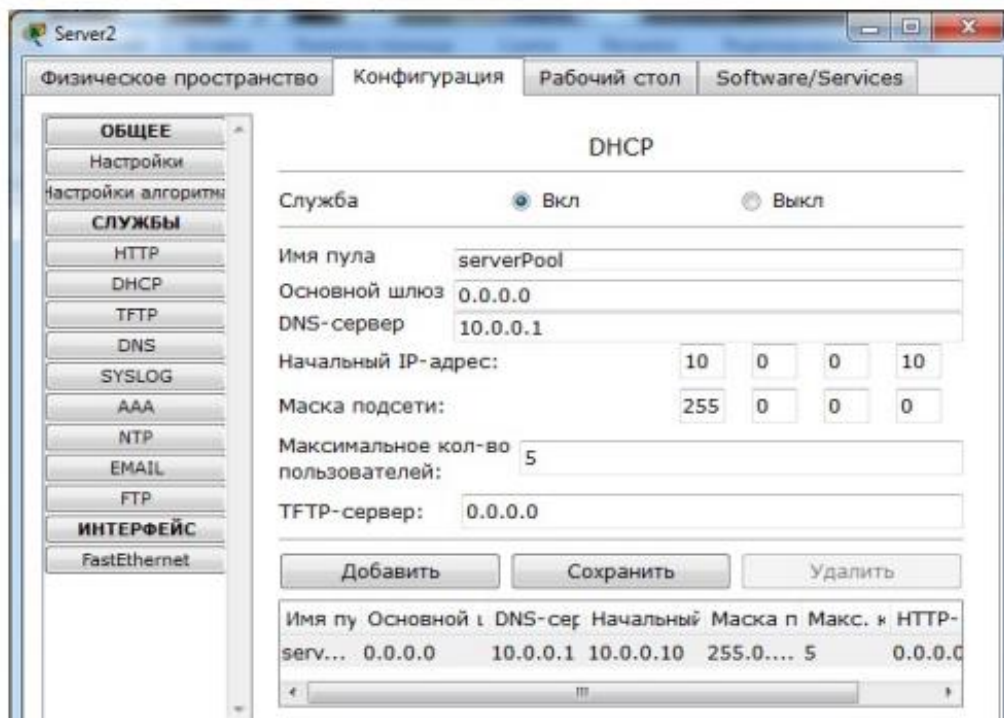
Server2

Физическое пространство | Конфигурация | Рабочий стол | Software/Services

ОБЩЕЕ
Настройки
Настройки алгоритма
СЛУЖБЫ
HTTP
DHCP
TFTP
DNS
SYSLOG
AAA
NTP
EMAIL
FTP
ИНТЕРФЕЙС
FastEthernet

DHCP

Служба Вкл Выкл

Имя пула serverPool
Основной шлюз 0.0.0.0
DNS-сервер 10.0.0.1
Начальный IP-адрес: 10 0 0 10
Маска подсети: 255 0 0 0
Максимальное кол-во пользователей: 5
TFTP-сервер: 0.0.0.0

Добавить Сохранить Удалить

| Имя пу | Основной ш | DNS-сер | Начальный | Маска п | Макс. к | HTTP- |
|---|---|---|---|---|---|---|
| serv... | 0.0.0.0 | 10.0.0.1 | 10.0.0.10 | 255.0.... | 5 | 0.0.0.0 |